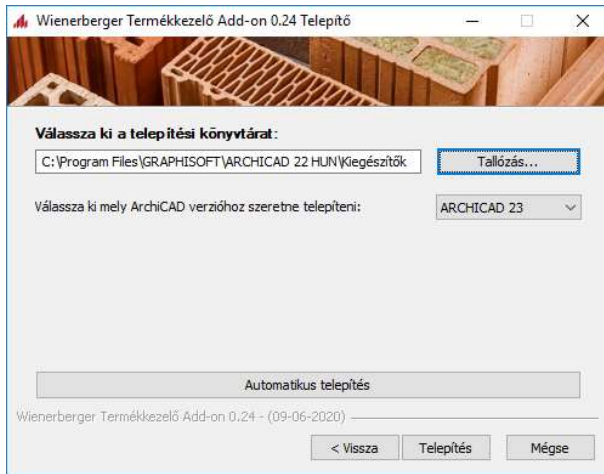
Wienerberger Termékkezelő Add-on 0.24 Telepítő

Válassza ki a telepítési könyvtárat:

C:\Program Files\GRAPHISOFT\ARCHICAD 22 HUN\Kiegészítők

Tallózás...

Válassza ki mely ArchiCAD verzióhoz szeretne telepíteni:

ARCHICAD 23

Automatikus telepítés

Wienerberger Termékkezelő Add-on 0.24 - (09-06-2020)

< Vissza

Telepítés

Mégse